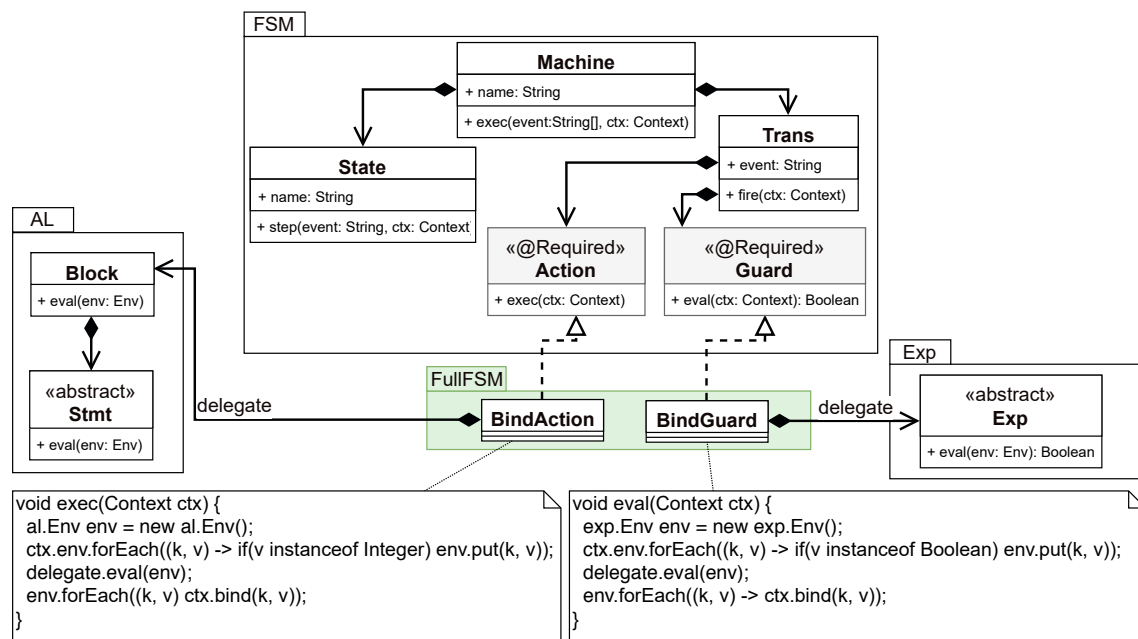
FSM

Machine
+ name: String
+ exec(event:String[], ctx: Context)

State
+ name: String
+ step(event: String, ctx: Context

Trans
+ event: String
+ fire(ctx: Context)

«@Required»
Action
+ exec(ctx: Context)

«@Required»
Guard
+ eval(ctx: Context): Boolean

AL

Block
+ eval(env: Env)

«abstract»
Stmt
+ eval(env: Env)

FullFSM

delegate

BindAction

BindGuard

delegate

Exp

«abstract»
Exp
+ eval(env: Env): Boolean

void exec(Context ctx) {
al.Env env = new al.Env();
ctx.env.forEach((k, v) -> if(v instanceof Integer) env.put(k, v));
delegate.eval(env);
env.forEach((k, v) ctx.bind(k, v));
}

void eval(Context ctx) {
exp.Env env = new exp.Env();
ctx.env.forEach((k, v) -> if(v instanceof Boolean) env.put(k, v));
delegate.eval(env);
env.forEach((k, v) -> ctx.bind(k, v));
}